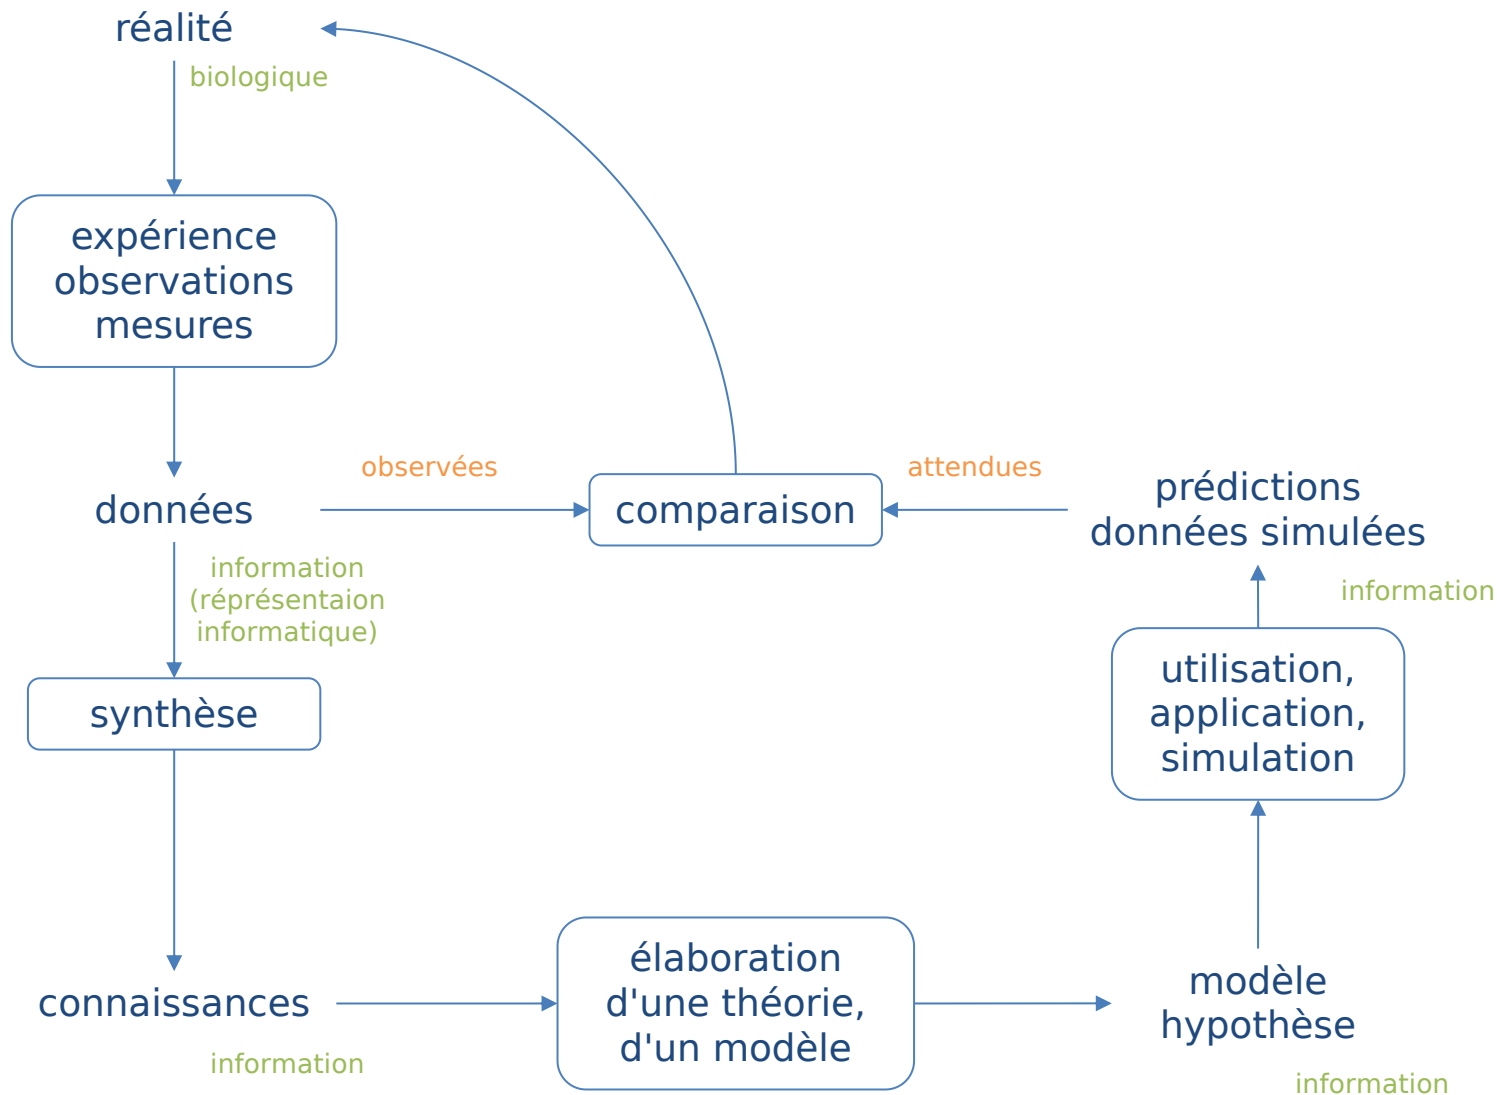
réalité

biologique

expérience
observations
mesures

données

observées

comparaison

attendues

prédictions
données simulées

information
(réprésentaion
informatique)

synthèse

information

utilisation,
application,
simulation

connaissances

information

élaboration
d'une théorie,
d'un modèle

modèle
hypothèse

information